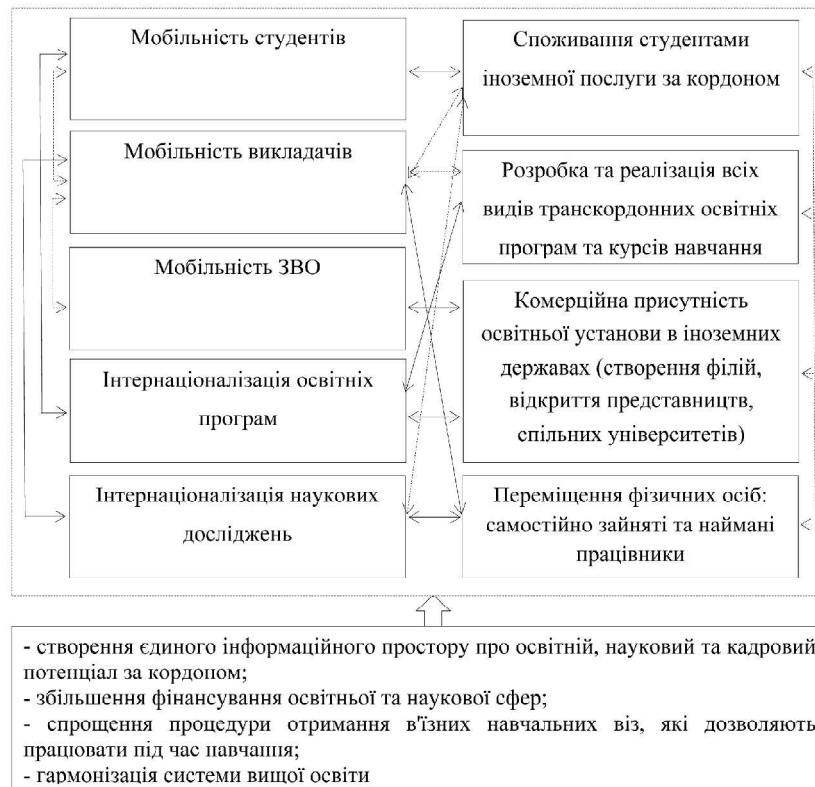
Мобільність студентів

Мобільність викладачів

Мобільність ЗВО

Інтернаціоналізація освітніх програм

Інтернаціоналізація наукових досліджень

Споживання студентами іноземної послуги за кордоном

Розробка та реалізація всіх видів транскордонних освітніх програм та курсів навчання

Комерційна присутність освітньої установи в іноземних державах (створення філій, відкриття представництв, спільних університетів)

Переміщення фізичних осіб: самостійно зайняті та наймані працівники

- створення єдиного інформаційного простору про освітній, науковий та кадровий потенціал за кордоном;
- збільшення фінансування освітньої та наукової сфер;
- спрощення процедури отримання в'їзних навчальних віз, які дозволяють працювати під час навчання;
- гармонізація системи вищої освіти